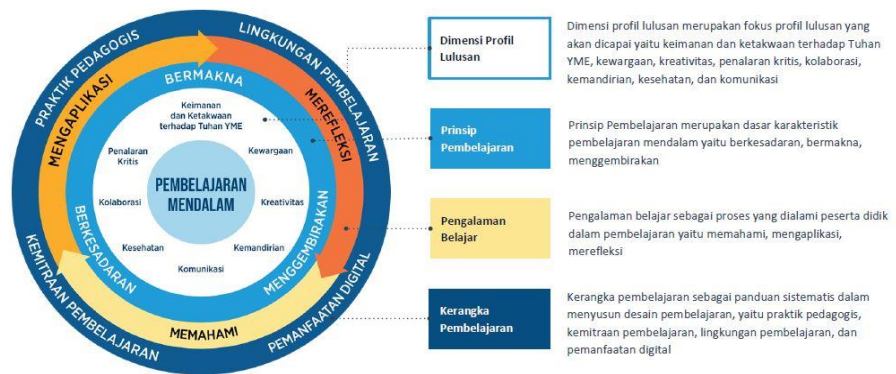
PRAKTIK PEDAGOGIS
LINGKUNGAN PEMBELAJARAN
PEMANFAATAN DIGITAL
KEMITRAAN PEMBELAJARAN

MENGAPLIKASI
MEREFLEKSI
MEMAHAMI

BERMAKNA
MENGGEMBIRAKAN
BERKESADARAN

Keimanan dan Ketakwaan terhadap Tuhan YME
Kewargaan
Kreativitas
Kemandirian
Komunikasi
Kesehatan
Kolaborasi
Penalaran Kritis

PEMBELAJARAN MENDALAM

Dimensi Profil Lulusan

Dimensi profil lulusan merupakan fokus profil lulusan yang akan dicapai yaitu keimanan dan ketakwaan terhadap Tuhan YME, kewargaan, kreativitas, penalaran kritis, kolaborasi, kemandirian, kesehatan, dan komunikasi

Prinsip Pembelajaran

Prinsip Pembelajaran merupakan dasar karakteristik pembelajaran mendalam yaitu berkesadaran, bermakna, menggembirakan

Pengalaman Belajar

Pengalaman belajar sebagai proses yang dialami peserta didik dalam pembelajaran yaitu memahami, mengaplikasi, merefleksi

Kerangka Pembelajaran

Kerangka pembelajaran sebagai panduan sistematis dalam menyusun desain pembelajaran, yaitu praktik pedagogis, kemitraan pembelajaran, lingkungan pembelajaran, dan pemanfaatan digital